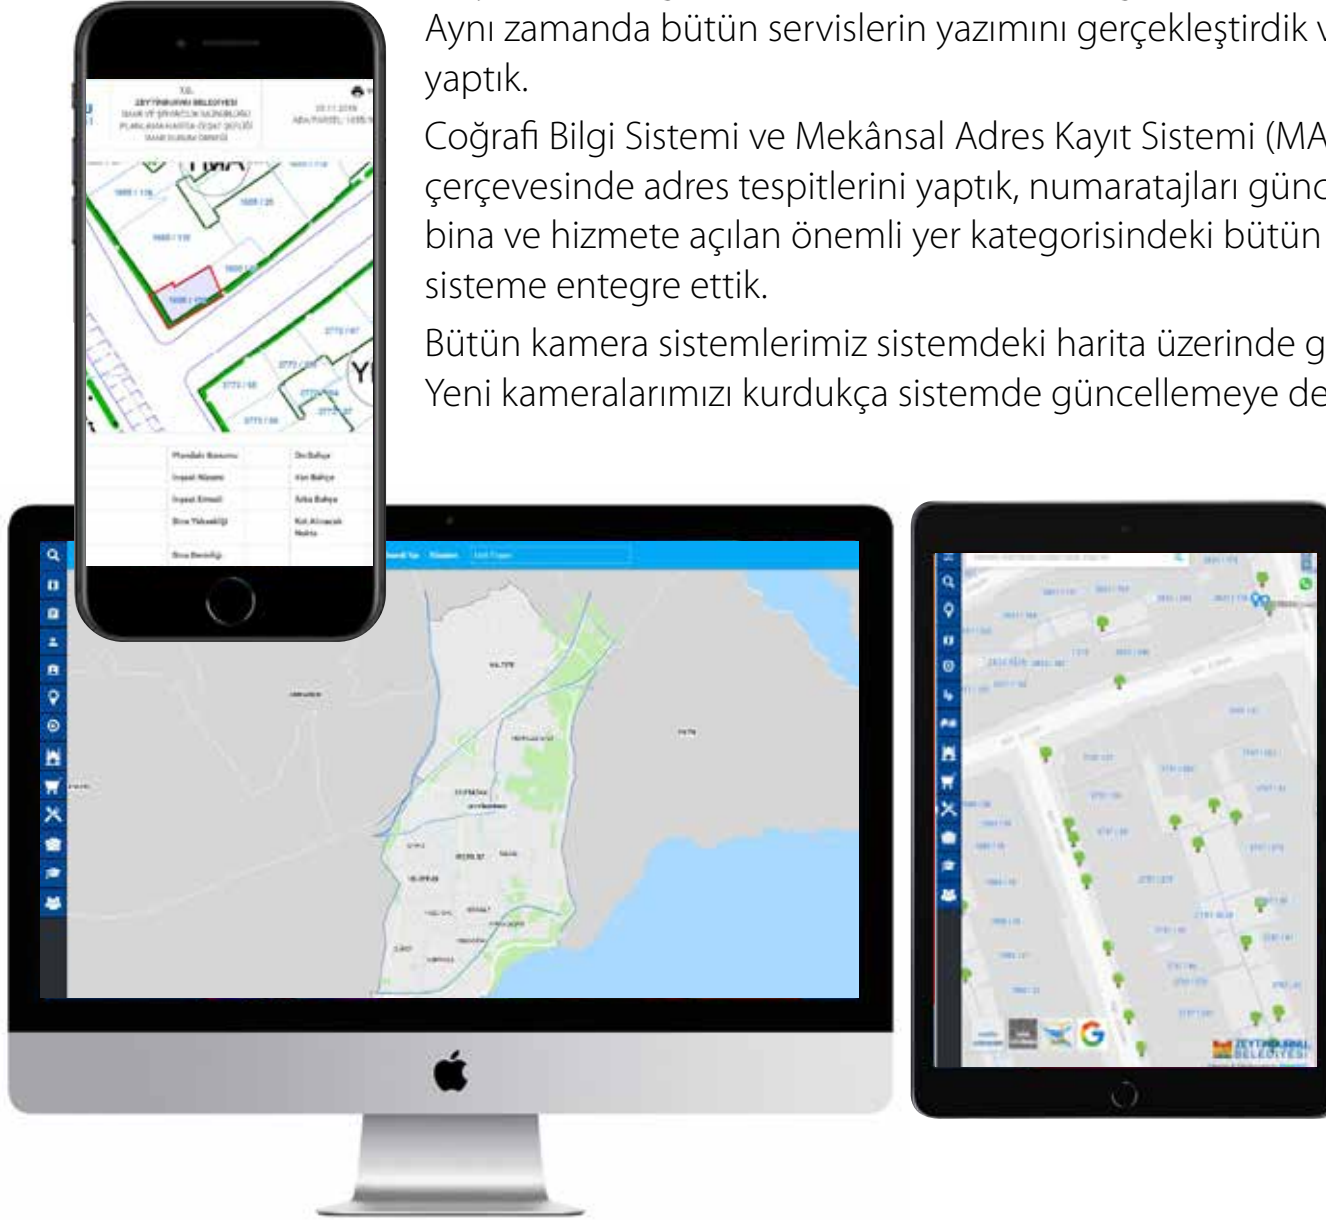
Aynı zamanda bütün servislerin yazımını gerçekleştirdik v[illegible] yaptık.

Coğrafi Bilgi Sistemi ve Mekânsal Adres Kayıt Sistemi (MA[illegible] çerçevesinde adres tespitlerini yaptık, numaratajları günc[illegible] bina ve hizmete açılan önemli yer kategorisindeki bütün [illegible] sisteme entegre ettik.

Bütün kamera sistemlerimiz sistemdeki harita üzerinde g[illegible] Yeni kameralarımızı kurdukça sistemde güncellemeye de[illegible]

T.C.
ZEYTİNBURNU BELEDİYESİ
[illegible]

| Planlı Alanlar | Ön Bahçe |
|---|---|
| İnşaat Nizamı | Yan Bahçe |
| İnşaat Emsali | Arka Bahçe |
| Bina Yüksekliği | Kot Alınacak Nokta |
| Bina Derinliği | |

ZEYTİNBURNU BELEDİYESİ